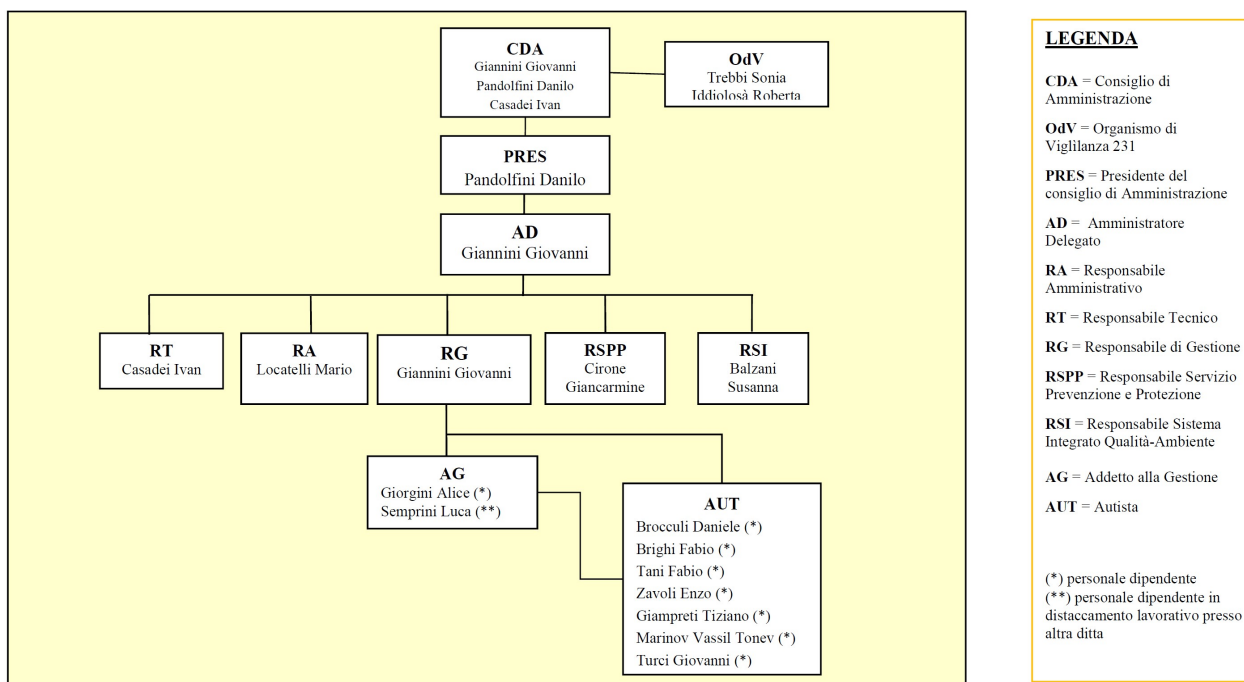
CDA
Giannini Giovanni
Pandolfini Danilo
Casadei Ivan

OdV
Trebbi Sonia
Iddiolosà Roberta

PRES
Pandolfini Danilo

AD
Giannini Giovanni

RT
Casadei Ivan

RA
Locatelli Mario

RG
Giannini Giovanni

RSPP
Cirone
Giancarmine

RSI
Balzani
Susanna

AG
Giorgini Alice (*)
Semprini Luca (**)

AUT
Brocculi Daniele (*)
Brighi Fabio (*)
Tani Fabio (*)
Zavoli Enzo (*)
Giampreti Tiziano (*)
Marinov Vassil Tonev (*)
Turci Giovanni (*)

LEGENDA

CDA = Consiglio di Amministrazione

OdV = Organismo di Viglilanza 231

PRES = Presidente del consiglio di Amministrazione

AD = Amministratore Delegato

RA = Responsabile Amministrativo

RT = Responsabile Tecnico

RG = Responsabile di Gestione

RSPP = Responsabile Servizio Prevenzione e Protezione

RSI = Responsabile Sistema Integrato Qualità-Ambiente

AG = Addetto alla Gestione

AUT = Autista

(*) personale dipendente
(**) personale dipendente in distaccamento lavorativo presso altra ditta